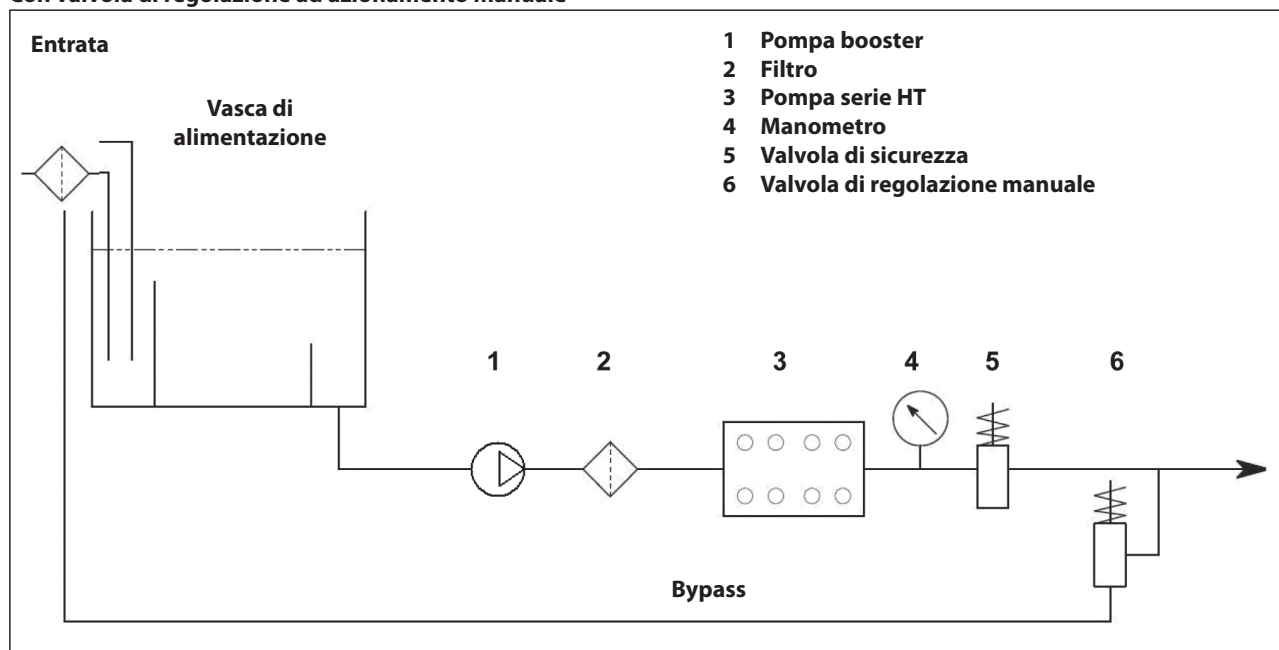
Con valvola di regolazione ad azionamento manuale

Entrata

Vasca di alimentazione

1 Pompa booster
2 Filtro
3 Pompa serie HT
4 Manometro
5 Valvola di sicurezza
6 Valvola di regolazione manuale

1
2
3
4
5
6

Bypass